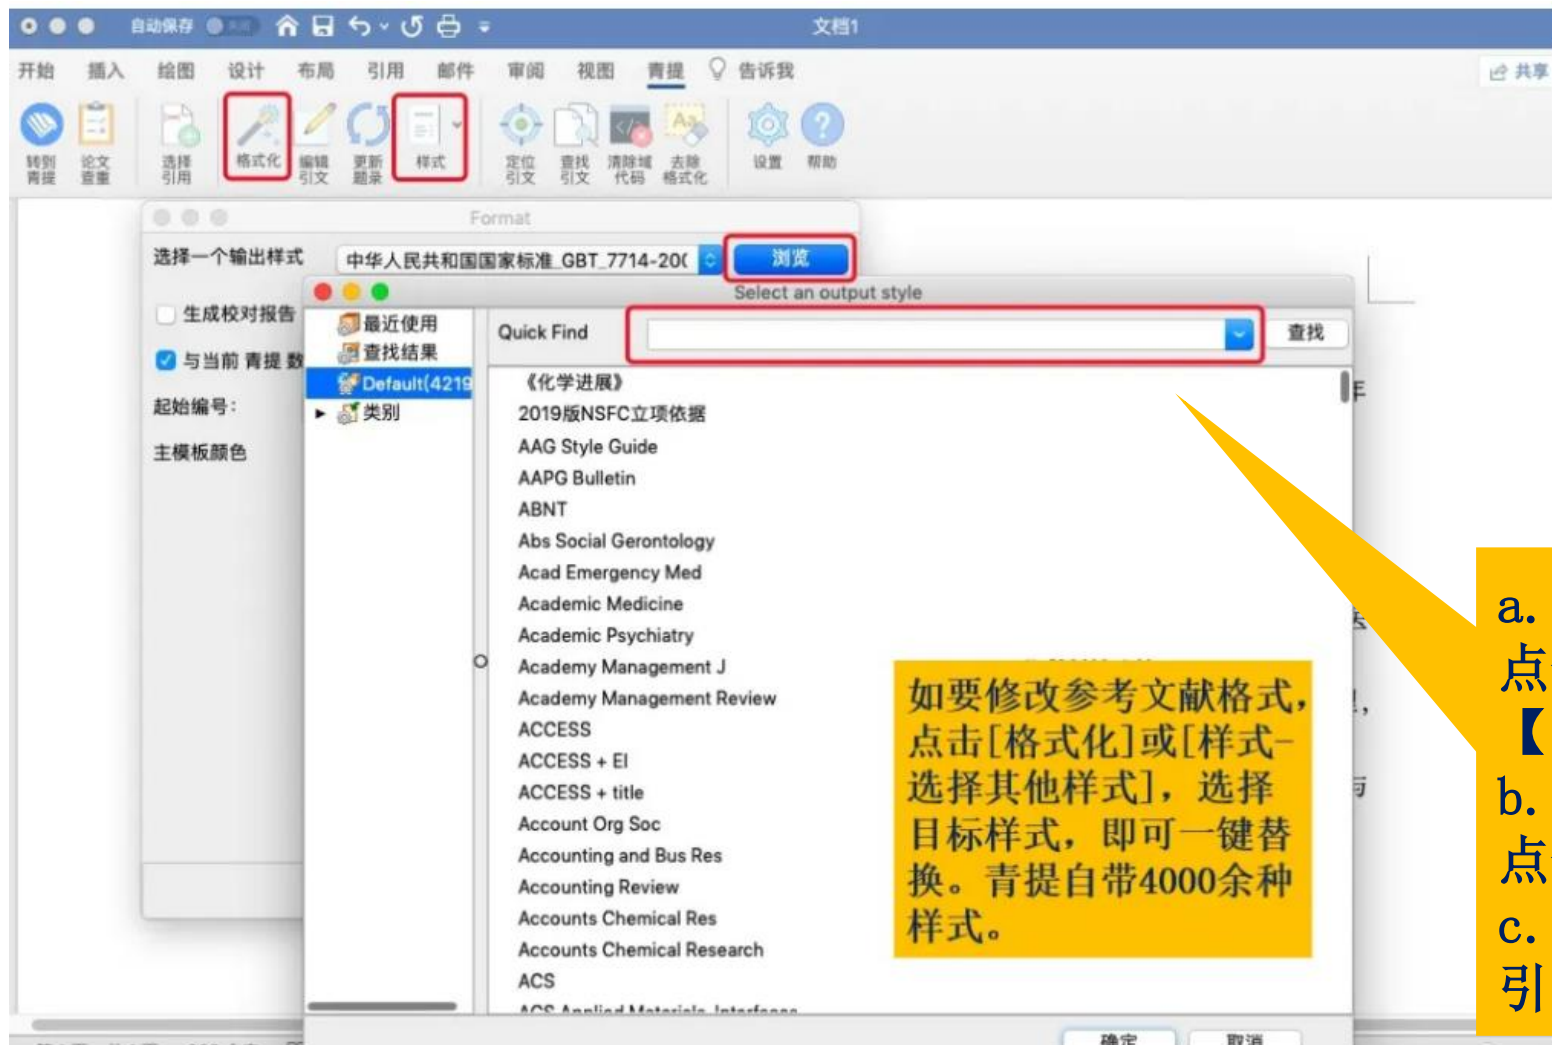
自动保存 文档1

开始 插入 绘图 设计 布局 引用 邮件 审阅 视图 青提 告诉我 共享

转到青提 论文查重 选择引用 格式化 编辑引文 更新题录 样式 定位引文 查找引文 清除域代码 去除格式化 设置 帮助

Format

选择一个输出样式 中华人民共和国国家标准_GBT_7714-20( 浏览

生成校对报告

与当前 青提 数

起始编号:

主模板颜色

Select an output style

最近使用
查找结果
Default(4219
类别

Quick Find 查找

《化学进展》
2019版NSFC立项依据
AAG Style Guide
AAPG Bulletin
ABNT
Abs Social Gerontology
Acad Emergency Med
Academic Medicine
Academic Psychiatry
Academy Management J
Academy Management Review
ACCESS
ACCESS + EI
ACCESS + title
Account Org Soc
Accounting and Bus Res
Accounting Review
Accounts Chemical Res
Accounts Chemical Research
ACS
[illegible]

如要修改参考文献格式，点击[格式化]或[样式-选择其他样式]，选择目标样式，即可一键替换。青提自带4000余种样式。

确定 取消

a. 点 【 b. 点 c. 引